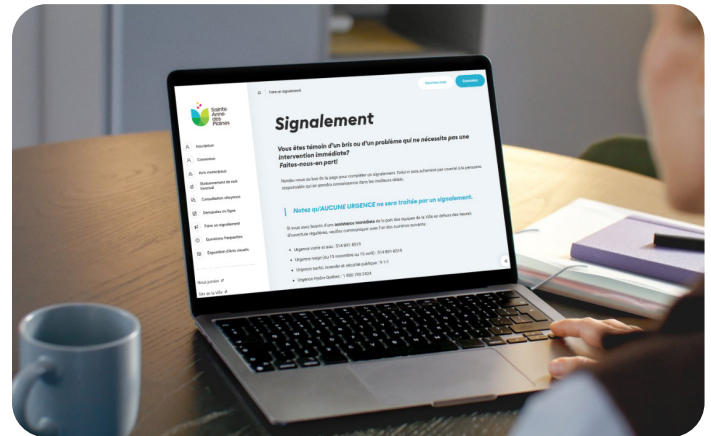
Sainte-Anne-des-Plaines

Faire un signalement

Inscription

Connexion

Signalement

Vous êtes témoin d'un bris ou d'un problème qui ne nécessite pas une intervention immédiate?
Faites-nous-en part!

Notez qu'AUCUNE URGENCE ne sera traitée par un signalement.

Nous joindre

Site de la Ville